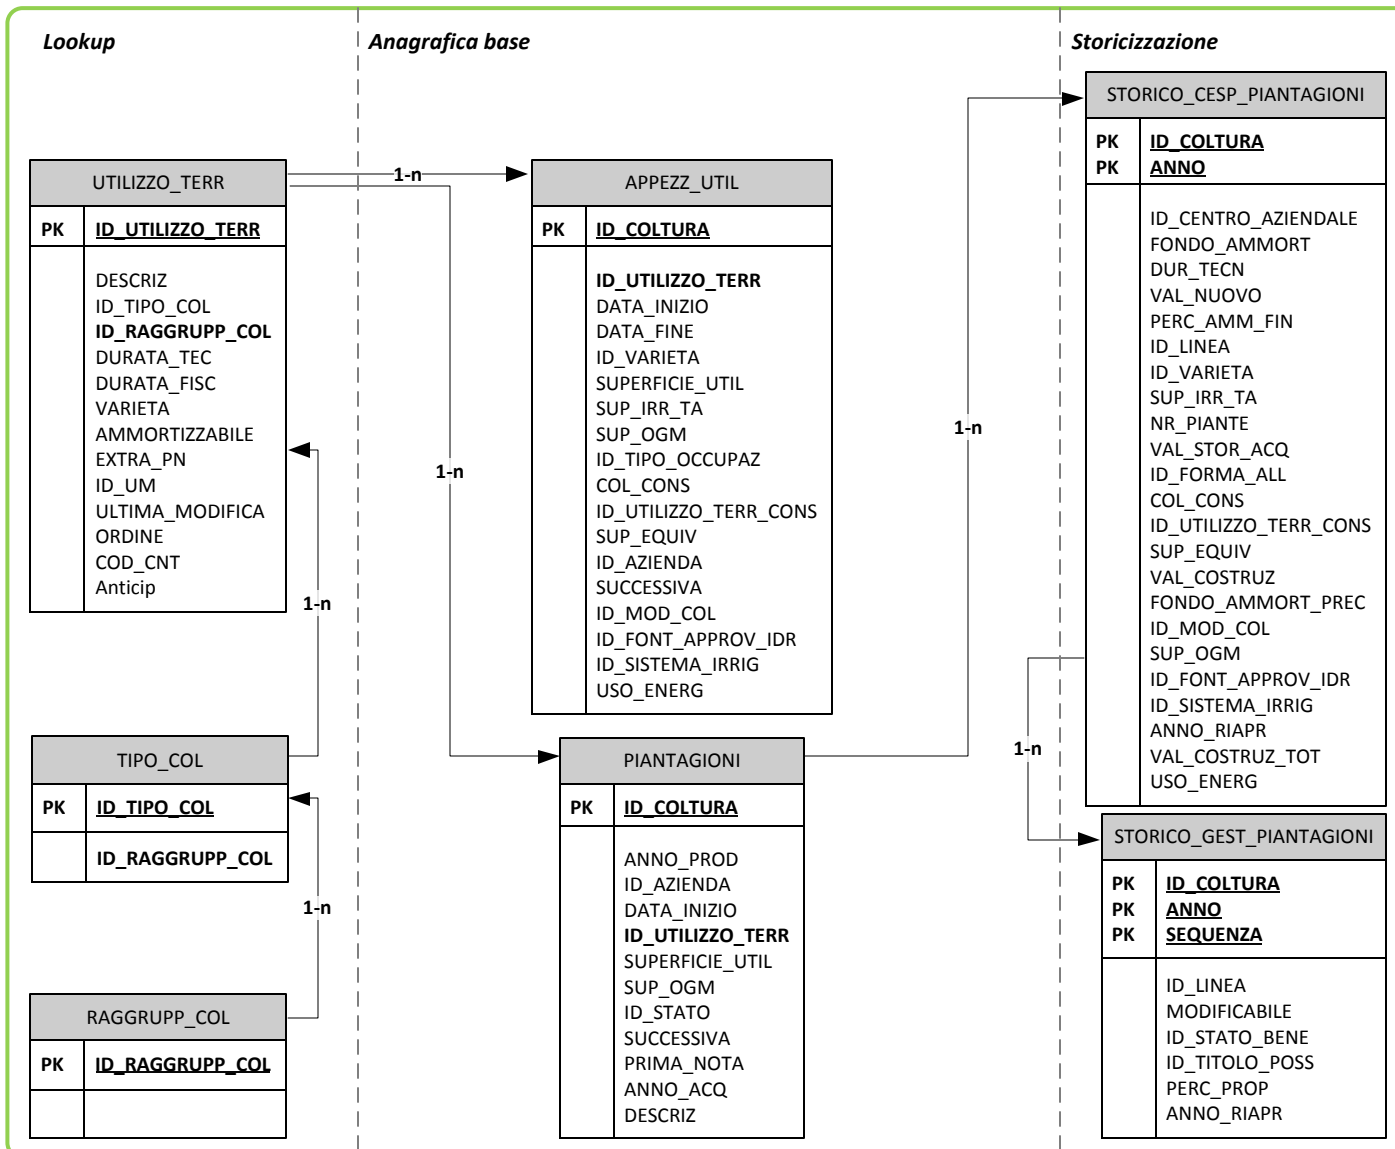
Lookup

Anagrafica base

Storicizzazione

UTILIZZO_TERR

| PK | ID_UTILIZZO_TERR |
|---|---|
| | DESCRIZ<br>ID_TIPO_COL<br>ID_RAGGRUPP_COL<br>DURATA_TEC<br>DURATA_FISC<br>VARIETA<br>AMMORTIZZABILE<br>EXTRA_PN<br>ID_UM<br>ULTIMA_MODIFICA<br>ORDINE<br>COD_CNT<br>Anticip |

1-n

APPEZZ_UTIL

| PK | ID_COLTURA |
|---|---|
| | ID_UTILIZZO_TERR<br>DATA_INIZIO<br>DATA_FINE<br>ID_VARIETA<br>SUPERFICIE_UTIL<br>SUP_IRR_TA<br>SUP_OGM<br>ID_TIPO_OCCUPAZ<br>COL_CONS<br>ID_UTILIZZO_TERR_CONS<br>SUP_EQUIV<br>ID_AZIENDA<br>SUCCESSIVA<br>ID_MOD_COL<br>ID_FONT_APPROV_IDR<br>ID_SISTEMA_IRRIG<br>USO_ENERG |

1-n

1-n

STORICO_CESP_PIANTAGIONI

| PK<br>PK | ID_COLTURA<br>ANNO |
|---|---|
| | ID_CENTRO_AZIENDALE<br>FONDO_AMMORT<br>DUR_TECN<br>VAL_NUOVO<br>PERC_AMM_FIN<br>ID_LINEA<br>ID_VARIETA<br>SUP_IRR_TA<br>NR_PIANTE<br>VAL_STOR_ACQ<br>ID_FORMA_ALL<br>COL_CONS<br>ID_UTILIZZO_TERR_CONS<br>SUP_EQUIV<br>VAL_COSTRUZ<br>FONDO_AMMORT_PREC<br>ID_MOD_COL<br>SUP_OGM<br>ID_FONT_APPROV_IDR<br>ID_SISTEMA_IRRIG<br>ANNO_RIAPR<br>VAL_COSTRUZ_TOT<br>USO_ENERG |

1-n

TIPO_COL

| PK | ID_TIPO_COL |
|---|---|
| | ID_RAGGRUPP_COL |

1-n

RAGGRUPP_COL

| PK | ID_RAGGRUPP_COL |
|---|---|
| | |

PIANTAGIONI

| PK | ID_COLTURA |
|---|---|
| | ANNO_PROD<br>ID_AZIENDA<br>DATA_INIZIO<br>ID_UTILIZZO_TERR<br>SUPERFICIE_UTIL<br>SUP_OGM<br>ID_STATO<br>SUCCESSIVA<br>PRIMA_NOTA<br>ANNO_ACQ<br>DESCRIZ |

1-n

STORICO_GEST_PIANTAGIONI

| PK<br>PK<br>PK | ID_COLTURA<br>ANNO<br>SEQUENZA |
|---|---|
| | ID_LINEA<br>MODIFICABILE<br>ID_STATO_BENE<br>ID_TITOLO_POSS<br>PERC_PROP<br>ANNO_RIAPR |